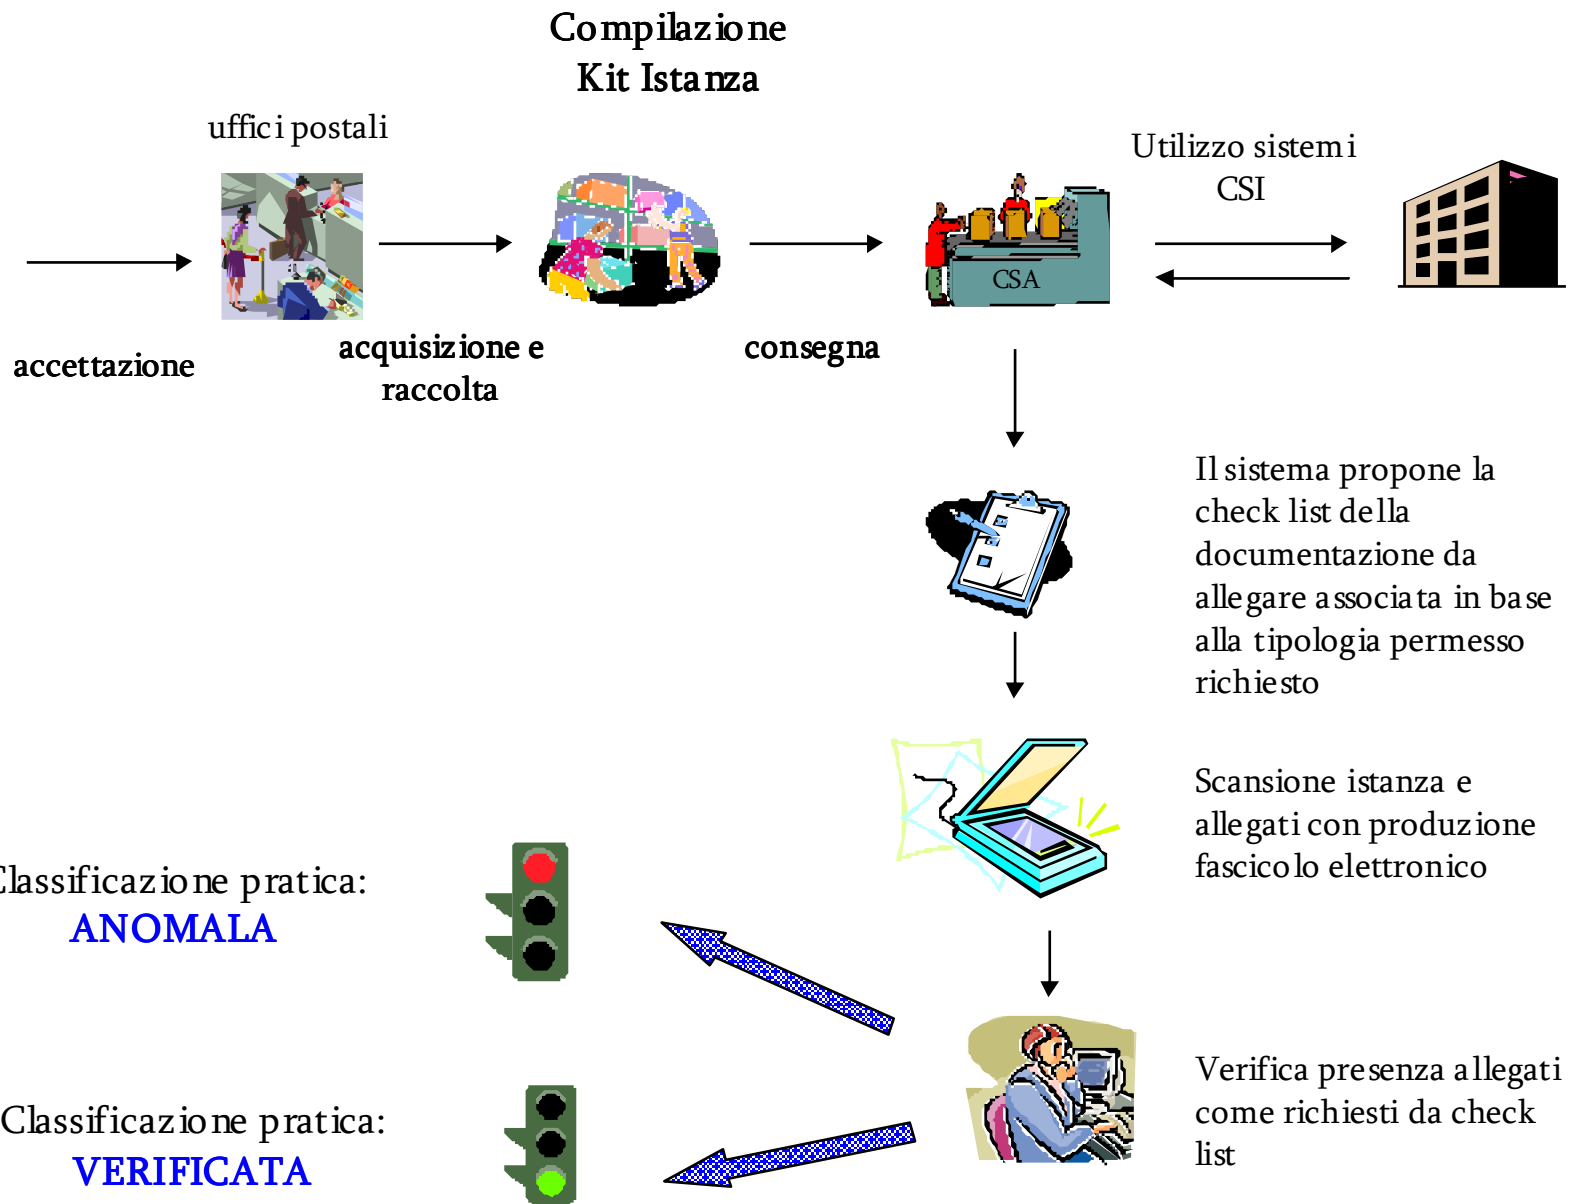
Compilazione
Kit Istanza

uffici postali

Utilizzo sistemi CSI

CSA

accettazione

acquisizione e raccolta

consegna

Il sistema propone la check list della documentazione da allegare associata in base alla tipologia permesso richiesto

Scansione istanza e allegati con produzione fascicolo elettronico

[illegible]lassificazione pratica:
ANOMALA

Classificazione pratica:
VERIFICATA

Verifica presenza allegati come richiesti da check list